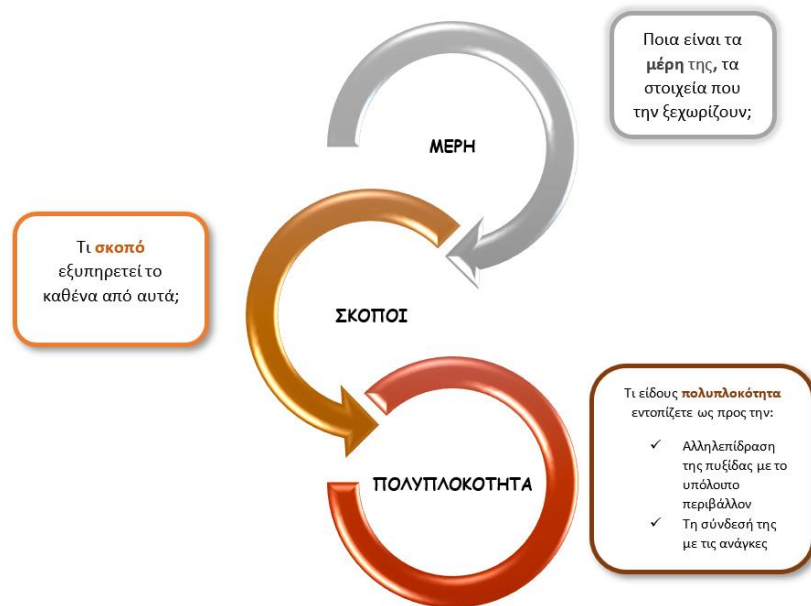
Ποια είναι τα **μέρη** της, τα στοιχεία που την ξεχωρίζουν;

ΜΕΡΗ

Τι **σκοπό** εξυπηρετεί το καθένα από αυτά;

ΣΚΟΠΟΙ

Τι είδους **πολυπλοκότητα** εντοπίζετε ως προς την:

✓ Αλληλεπίδραση της πυξίδας με το υπόλοιπο περιβάλλον
✓ Τη σύνδεσή της με τις ανάγκες

ΠΟΛΥΠΛΟΚΟΤΗΤΑ